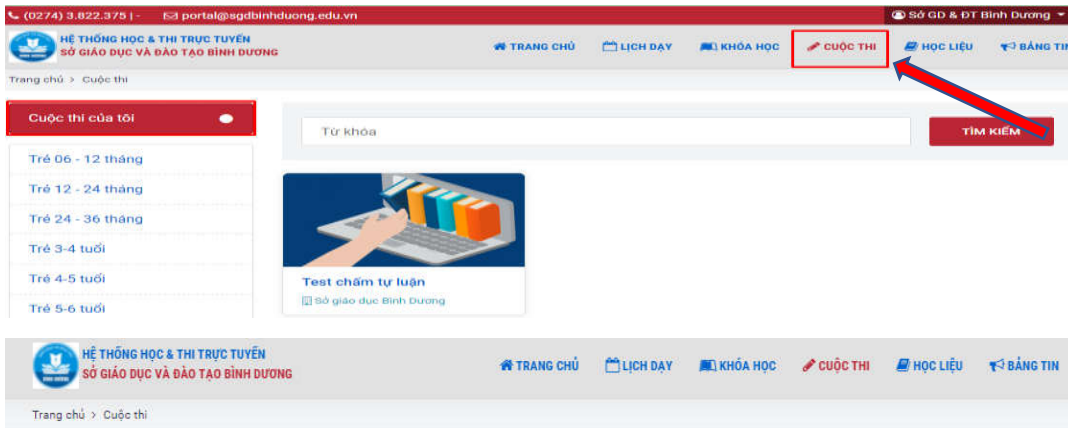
(0274) 3.822.375 | - portal@sgdbinhduong.edu.vn

Sở GD & ĐT Bình Dương

HỆ THỐNG HỌC & THI TRỰC TUYẾN
SỞ GIÁO DỤC VÀ ĐÀO TẠO BÌNH DƯƠNG

TRANG CHỦ LỊCH DẠY KHÓA HỌC CUỘC THI HỌC LIỆU BẢNG TIN

Trang chủ > Cuộc thi

Cuộc thi của tôi

Từ khóa

TÌM KIẾM

Trẻ 06 - 12 tháng
Trẻ 12 - 24 tháng
Trẻ 24 - 36 tháng
Trẻ 3-4 tuổi
Trẻ 4-5 tuổi
Trẻ 5-6 tuổi

Test chấm tự luận
Sở giáo dục Bình Dương

HỆ THỐNG HỌC & THI TRỰC TUYẾN
SỞ GIÁO DỤC VÀ ĐÀO TẠO BÌNH DƯƠNG

TRANG CHỦ LỊCH DẠY KHÓA HỌC CUỘC THI HỌC LIỆU BẢNG TIN

Trang chủ > Cuộc thi